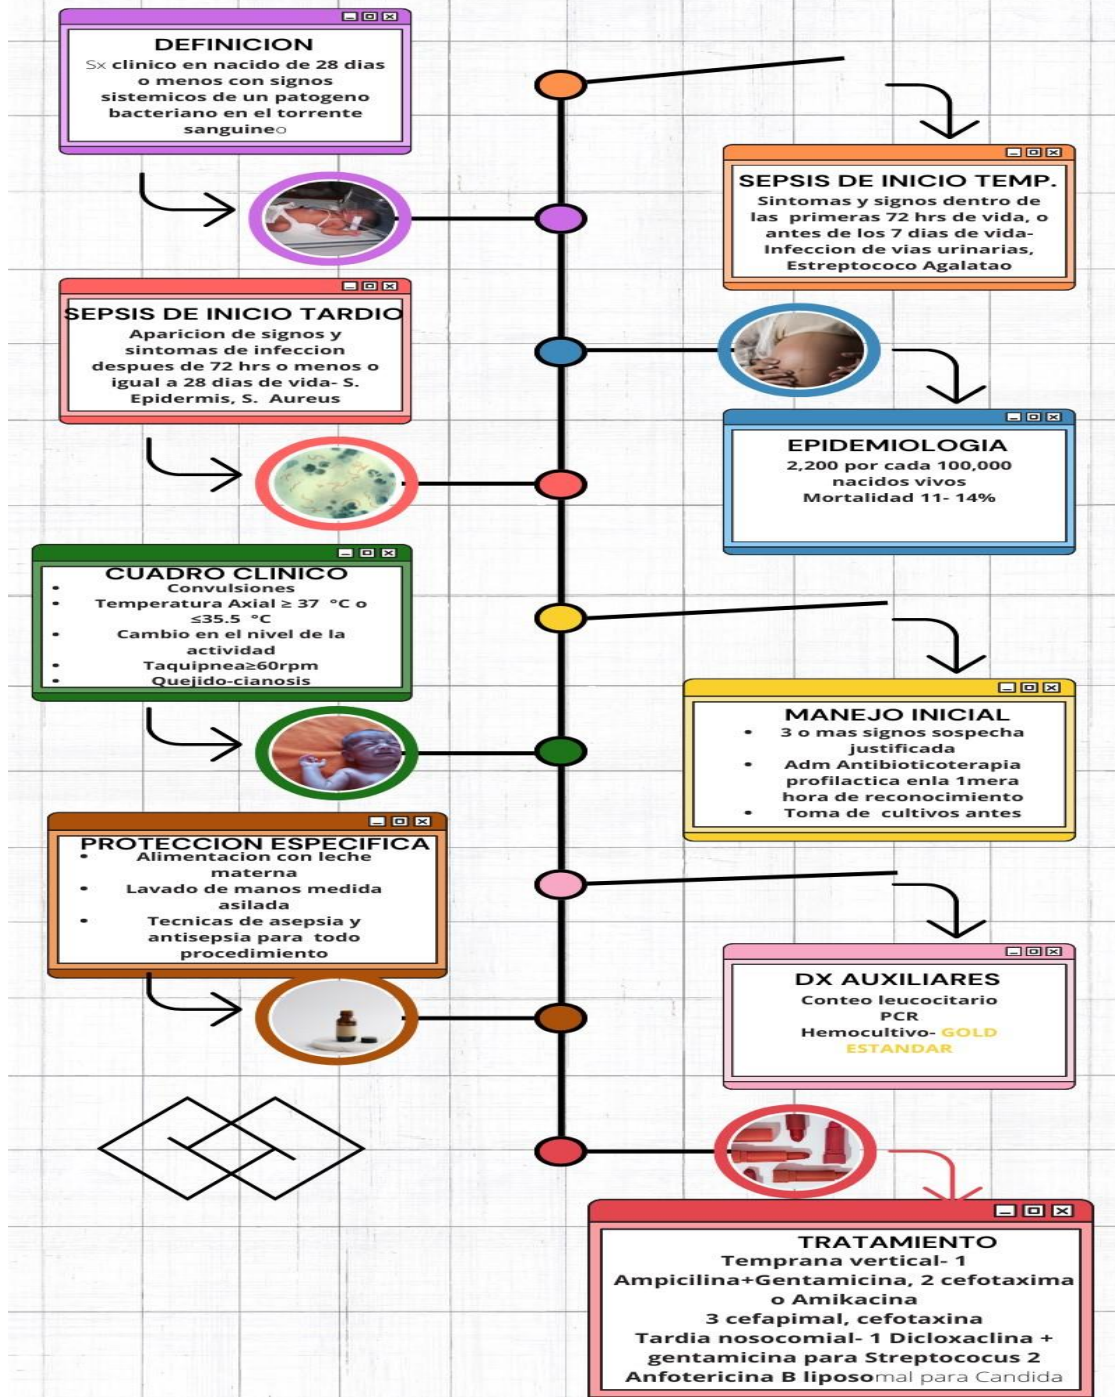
DEFINICION
Sx clinico en nacido de 28 dias o menos con signos sistemicos de un patogeno bacteriano en el torrente sanguineo

SEPSIS DE INICIO TEMP.
Sintomas y signos dentro de las primeras 72 hrs de vida, o antes de los 7 dias de vida- Infeccion de vias urinarias, Estreptococo Agalatao

SEPSIS DE INICIO TARDIO
Aparicion de signos y sintomas de infeccion despues de 72 hrs o menos o igual a 28 dias de vida- S. Epidermis, S. Aureus

EPIDEMIOLOGIA
2,200 por cada 100,000 nacidos vivos
Mortalidad 11- 14%

CUADRO CLINICO
- Convulsiones
- Temperatura Axial ≥ 37 °C o ≤35.5 °C
- Cambio en el nivel de la actividad
- Taquipnea≥60rpm
- Quejido-cianosis

MANEJO INICIAL
- 3 o mas signos sospecha justificada
- Adm Antibioticoterapia profilactica enla 1mera hora de reconocimiento
- Toma de cultivos antes

PROTECCION ESPECIFICA
- Alimentacion con leche materna
- Lavado de manos medida asilada
- Tecnicas de asepsia y antisepsia para todo procedimiento

DX AUXILIARES
Conteo leucocitario
PCR
Hemocultivo- GOLD ESTANDAR

TRATAMIENTO
Temprana vertical- 1 Ampicilina+Gentamicina, 2 cefotaxima o Amikacina
3 cefapimal, cefotaxina
Tardia nosocomial- 1 Dicloxaclina + gentamicina para Streptococus 2 Anfotericina B liposomal para Candida